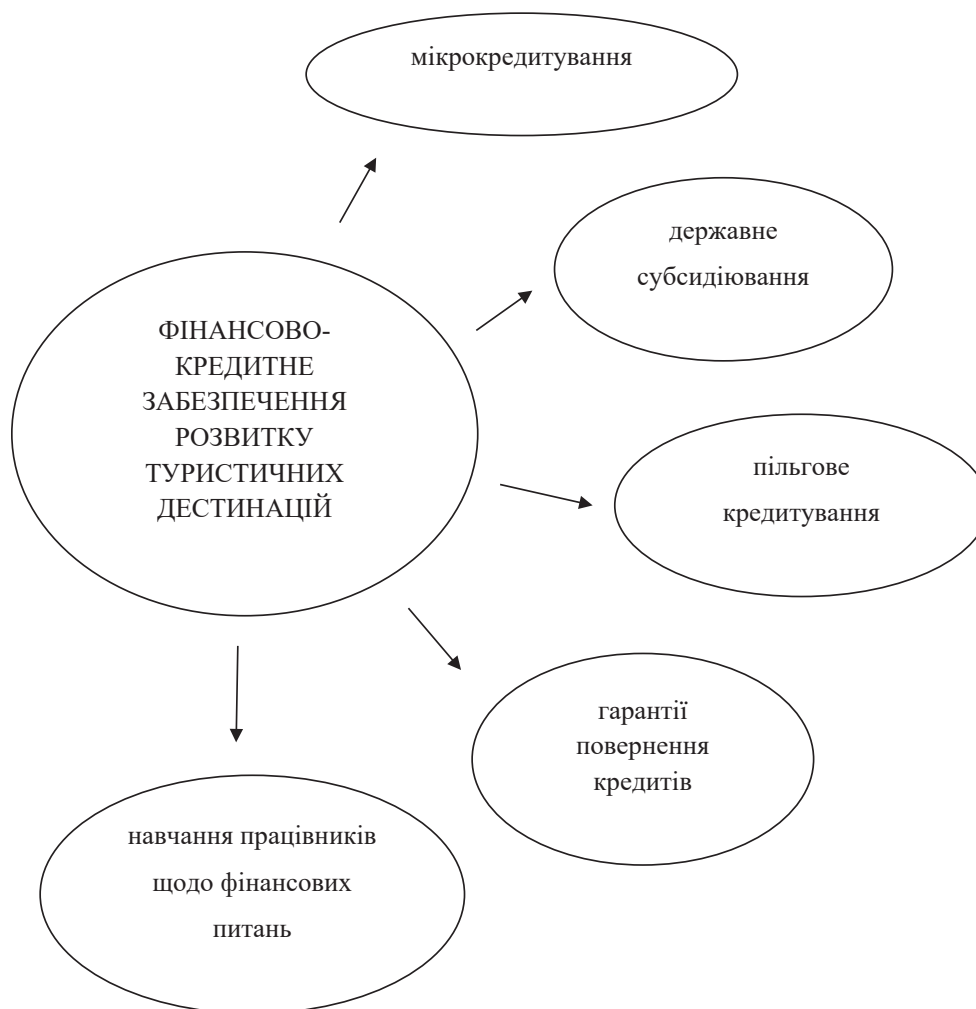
мікрокредитування

державне субсидіювання

ФІНАНСОВО-КРЕДИТНЕ ЗАБЕЗПЕЧЕННЯ РОЗВИТКУ ТУРИСТИЧНИХ ДЕСТИНАЦІЙ

пільгове кредитування

гарантії повернення кредитів

навчання працівників щодо фінансових питань